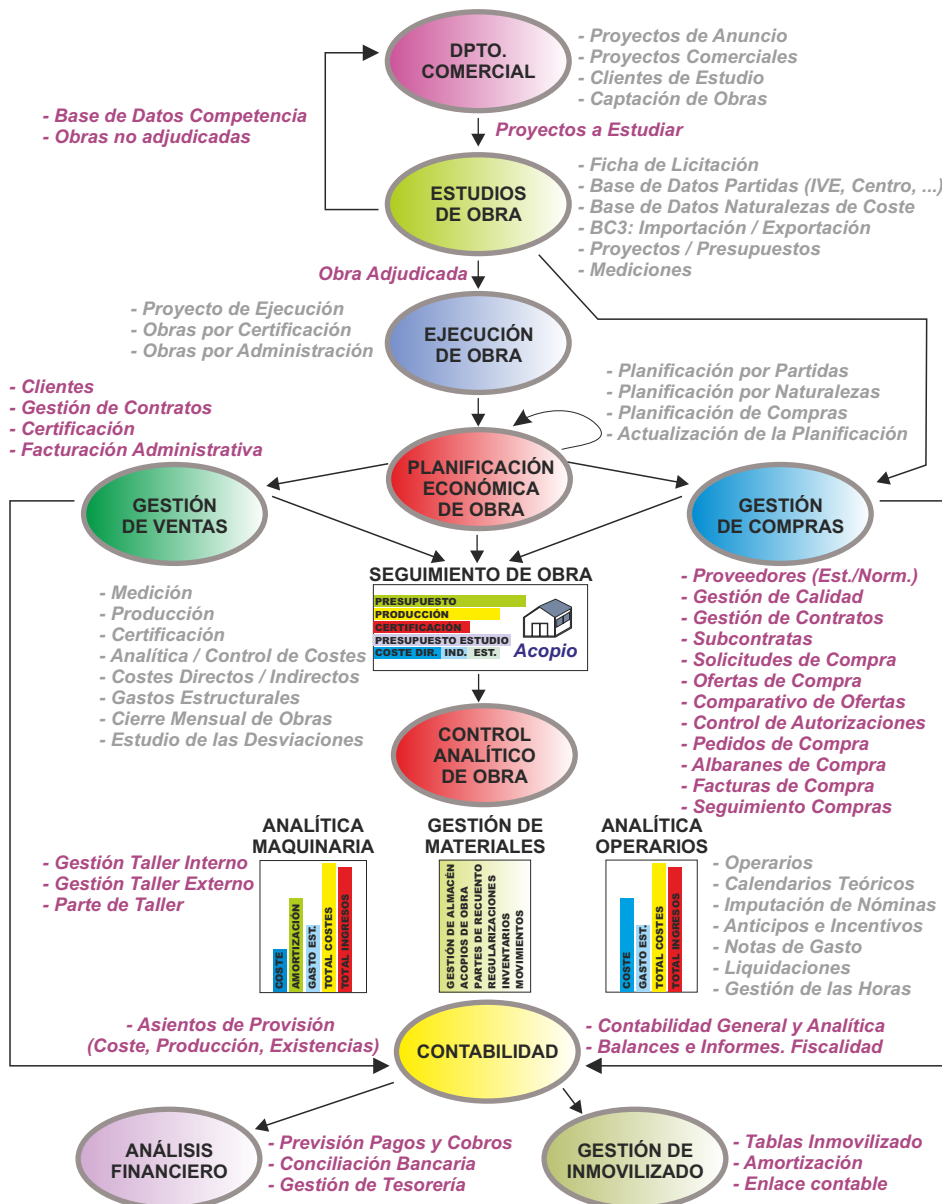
DPTO. COMERCIAL

- Proyectos de Anuncio
- Proyectos Comerciales
- Clientes de Estudio
- Captación de Obras

- Base de Datos Competencia
- Obras no adjudicadas

Proyectos a Estudiar

ESTUDIOS DE OBRA

- Ficha de Licitación
- Base de Datos Partidas (IVE, Centro, ...)
- Base de Datos Naturalezas de Coste
- BC3: Importación / Exportación
- Proyectos / Presupuestos
- Mediciones

Obra Adjudicada

- Proyecto de Ejecución
- Obras por Certificación
- Obras por Administración

EJECUCIÓN DE OBRA

- Planificación por Partidas
- Planificación por Naturalezas
- Planificación de Compras
- Actualización de la Planificación

- Clientes
- Gestión de Contratos
- Certificación
- Facturación Administrativa

PLANIFICACIÓN ECONÓMICA DE OBRA

GESTIÓN DE VENTAS

GESTIÓN DE COMPRAS

SEGUIMIENTO DE OBRA

PRESUPUESTO
PRODUCCIÓN
CERTIFICACIÓN
PRESUPUESTO ESTUDIO
COSTE DIR. IND. EST.
Acopio

- Medición
- Producción
- Certificación
- Analítica / Control de Costes
- Costes Directos / Indirectos
- Gastos Estructurales
- Cierre Mensual de Obras
- Estudio de las Desviaciones

- Proveedores (Est./Norm.)
- Gestión de Calidad
- Gestión de Contratos
- Subcontratas
- Solicitudes de Compra
- Ofertas de Compra
- Comparativo de Ofertas
- Control de Autorizaciones
- Pedidos de Compra
- Albaranes de Compra
- Facturas de Compra
- Seguimiento Compras

CONTROL ANALÍTICO DE OBRA

ANALÍTICA MAQUINARIA

GESTIÓN DE MATERIALES

ANALÍTICA OPERARIOS

- Gestión Taller Interno
- Gestión Taller Externo
- Parte de Taller

COSTE
AMORTIZACIÓN
GASTO EST.
TOTAL COSTES
TOTAL INGRESOS

GESTIÓN DE ALMACÉN
ACOPIOS DE OBRA
PARTES DE RECUENTO
REGULARIZACIONES
INVENTARIOS
MOVIMIENTOS

COSTE
GASTO EST.
TOTAL COSTES
TOTAL INGRESOS

- Operarios
- Calendarios Teóricos
- Imputación de Nóminas
- Anticipos e Incentivos
- Notas de Gasto
- Liquidaciones
- Gestión de las Horas

- Asientos de Provisión (Coste, Producción, Existencias)

CONTABILIDAD

- Contabilidad General y Analítica
- Balances e Informes. Fiscalidad

ANÁLISIS FINANCIERO

- Previsión Pagos y Cobros
- Conciliación Bancaria
- Gestión de Tesorería

GESTIÓN DE INMOVILIZADO

- Tablas Inmovilizado
- Amortización
- Enlace contable